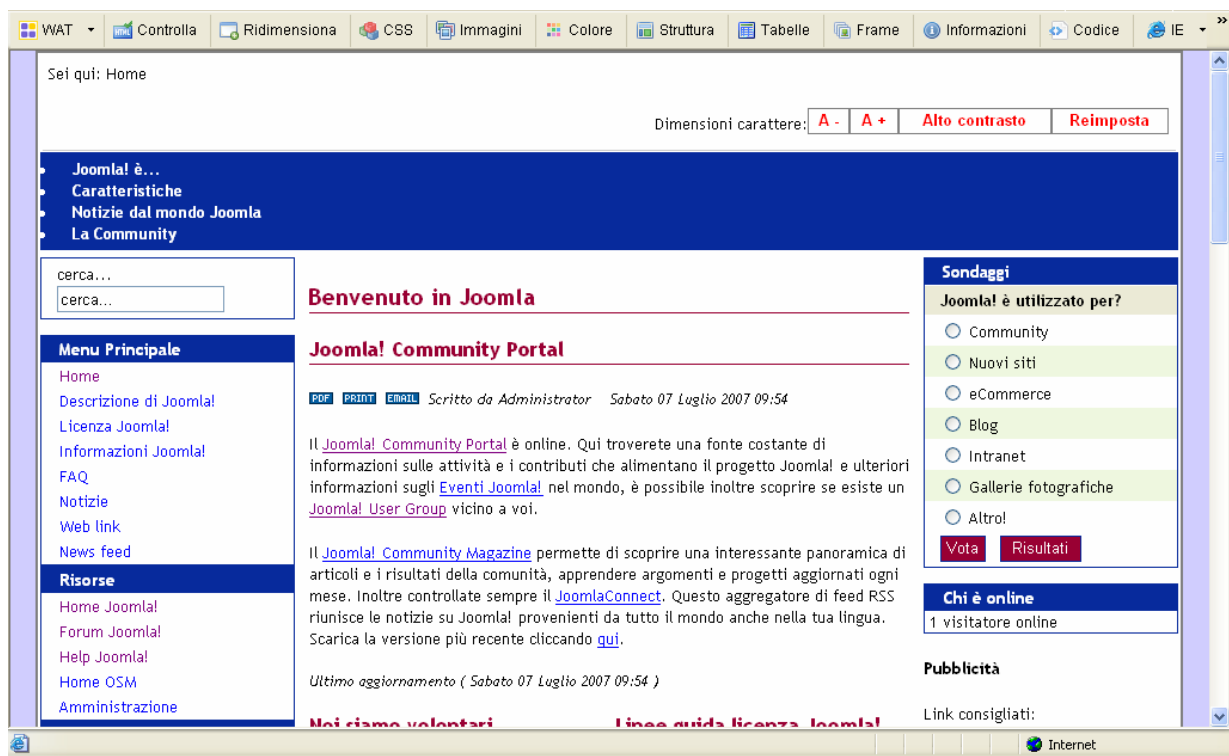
WAT ▾ Controlla Ridimensiona CSS Immagini Colore Struttura Tabelle Frame Informazioni Codice IE ▾ »

Sei qui: Home

Dimensioni carattere: A - A + Alto contrasto Reimposta

- Joomla! è...
- Caratteristiche
- Notizie dal mondo Joomla
- La Community

cerca...
cerca...

Menu Principale
Home
Descrizione di Joomla!
Licenza Joomla!
Informazioni Joomla!
FAQ
Notizie
Web link
News feed

Risorse
Home Joomla!
Forum Joomla!
Help Joomla!
Home OSM
Amministrazione

Benvenuto in Joomla

Joomla! Community Portal

PDF PRINT EMAIL Scritto da Administrator Sabato 07 Luglio 2007 09:54

Il Joomla! Community Portal è online. Qui troverete una fonte costante di informazioni sulle attività e i contributi che alimentano il progetto Joomla! e ulteriori informazioni sugli Eventi Joomla! nel mondo, è possibile inoltre scoprire se esiste un Joomla! User Group vicino a voi.

Il Joomla! Community Magazine permette di scoprire una interessante panoramica di articoli e i risultati della comunità, apprendere argomenti e progetti aggiornati ogni mese. Inoltre controllate sempre il JoomlaConnect. Questo aggregatore di feed RSS riunisce le notizie su Joomla! provenienti da tutto il mondo anche nella tua lingua. Scarica la versione più recente cliccando qui.

Ultimo aggiornamento ( Sabato 07 Luglio 2007 09:54 )

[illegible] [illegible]

Sondaggi
Joomla! è utilizzato per?
Community
Nuovi siti
eCommerce
Blog
Intranet
Gallerie fotografiche
Altro!
Vota Risultati

Chi è online
1 visitatore online

Pubblicità

Link consigliati:

Internet